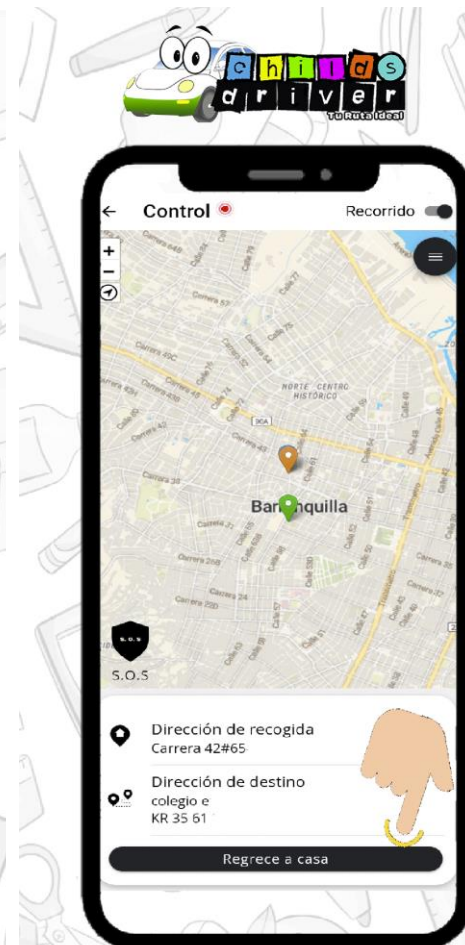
childs driver
Tu Ruta Ideal

← Control

Recorrido

+
−

Carrera 46
Carrera 43
Carrera 49C
Carrera 42
Carrera 38
Carrera 41
Carrera 30
Carrera 24
Carrera 25
Carrera 23
NORTE CENTRO HISTÓRICO
30A
Barranquilla

S.O.S
S.O.S

Dirección de recogida
Carrera 42#65

Dirección de destino
colegio e
KR 35 61

Regrece a casa